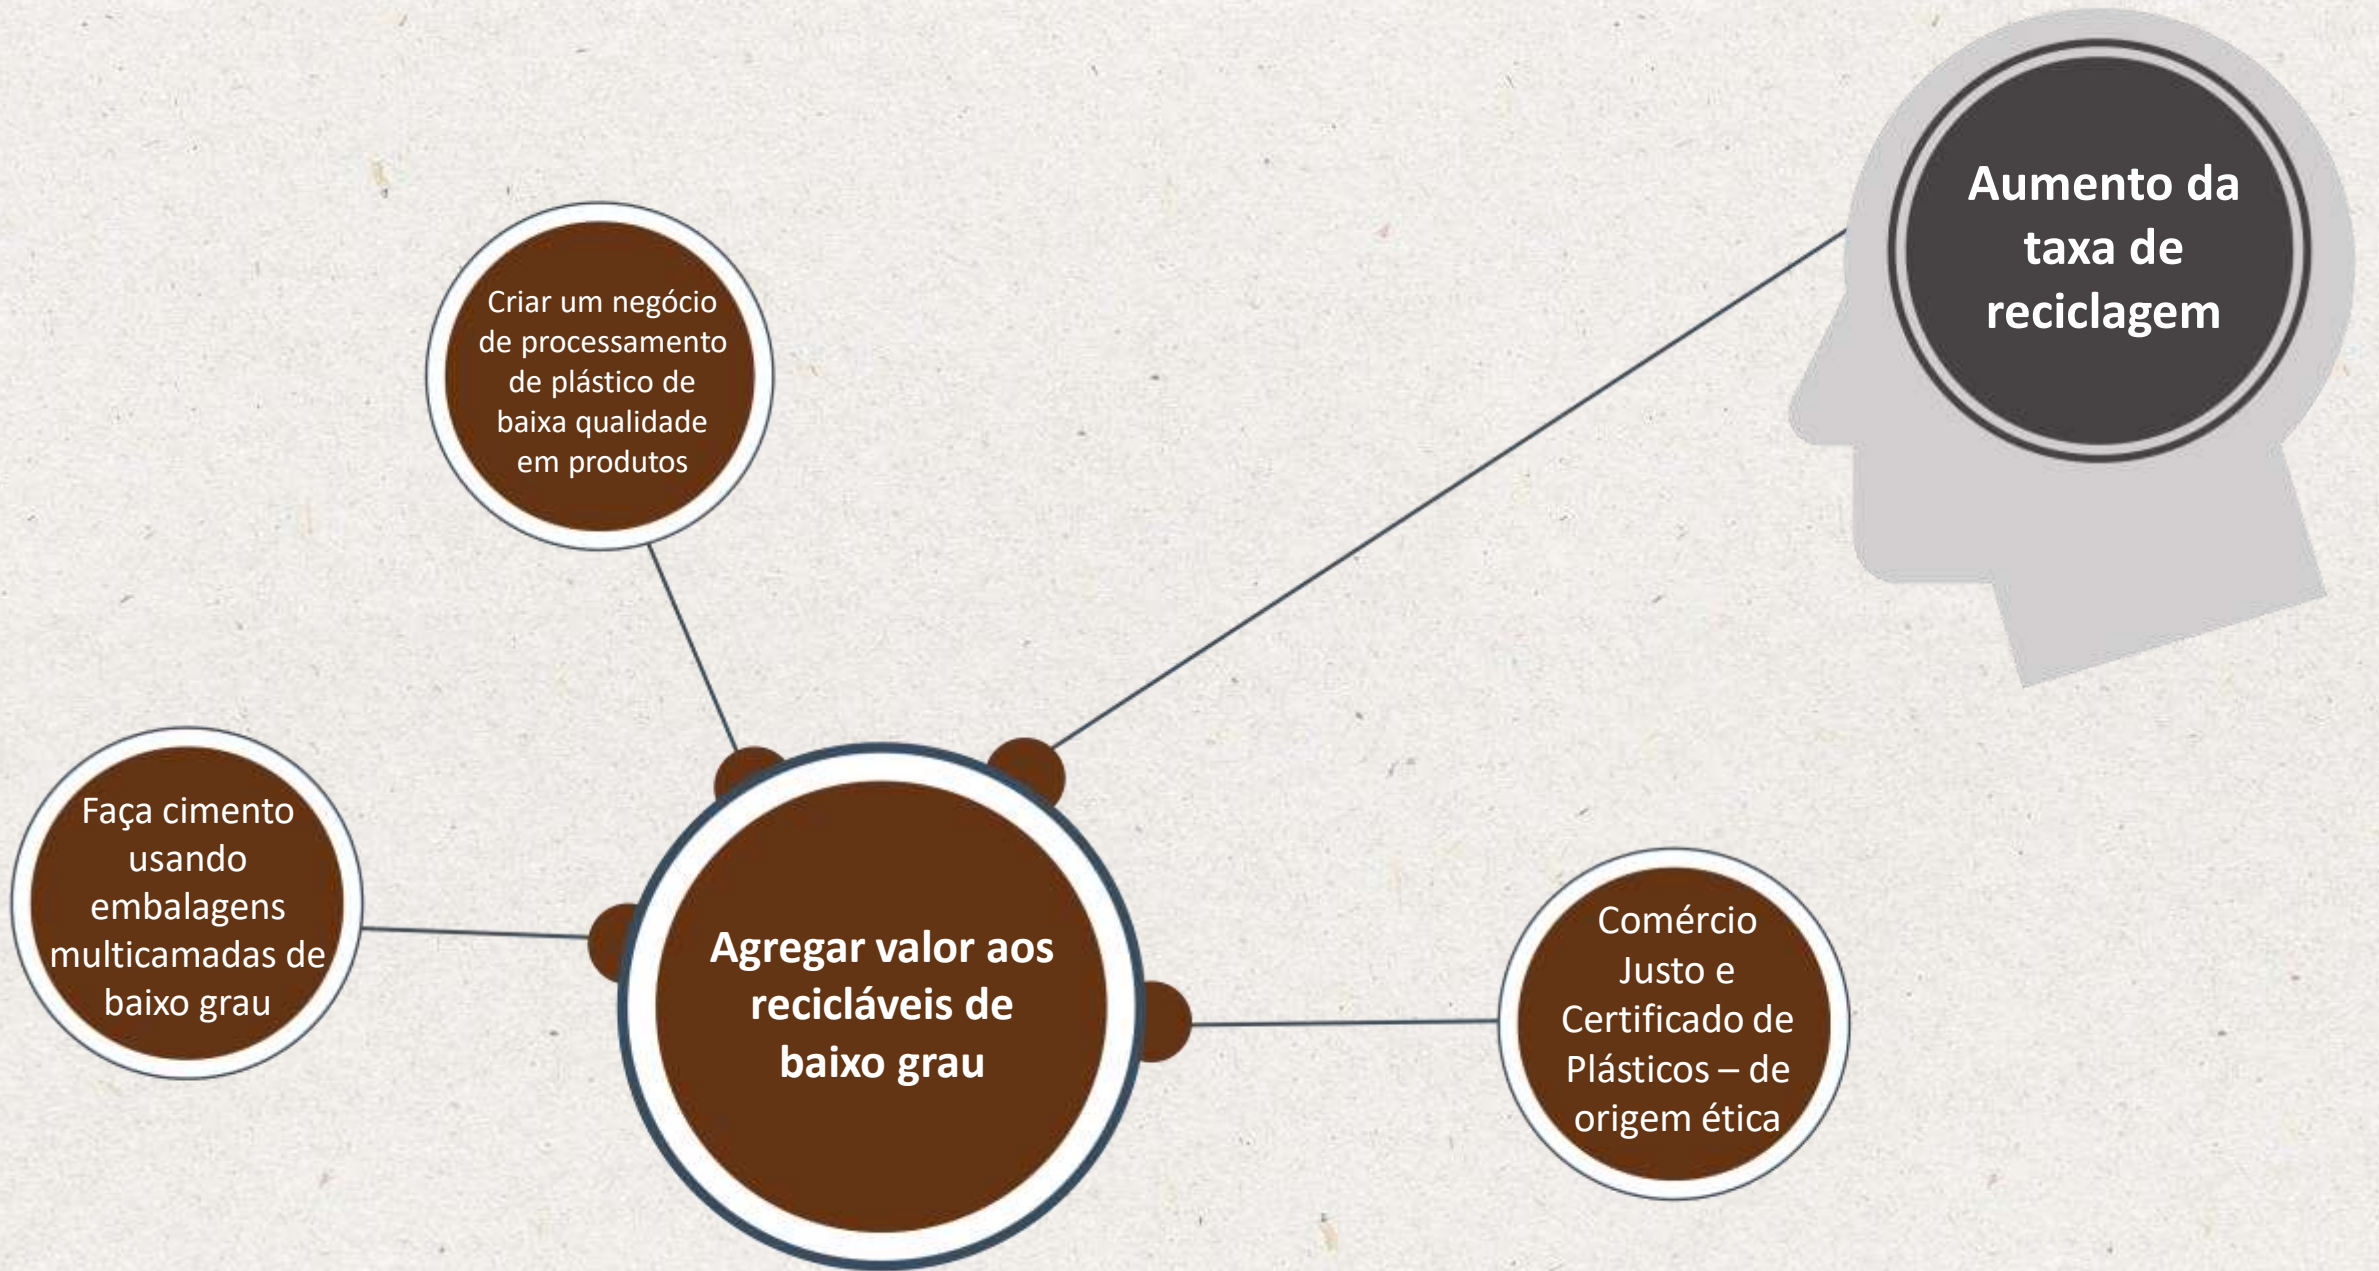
Aumento da taxa de reciclagem

Criar um negócio de processamento de plástico de baixa qualidade em produtos

Faça cimento usando embalagens multicamadas de baixo grau

Agregar valor aos recicláveis de baixo grau

Comércio Justo e Certificado de Plásticos – de origem ética